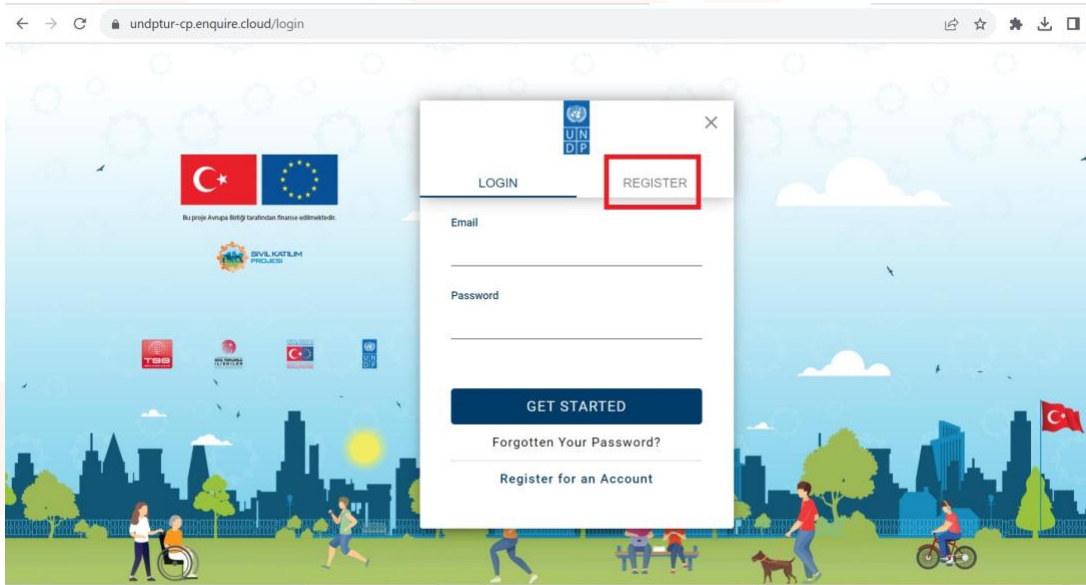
undptur-cp.enquire.cloud/login

Bu proje Avrupa Birliği tarafından finanse edilmektedir.

SİVİL KATILIM PROJESİ

TBB

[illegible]

U N D P

U N D P

×

LOGIN

REGISTER

Email

Password

GET STARTED

Forgotten Your Password?

Register for an Account